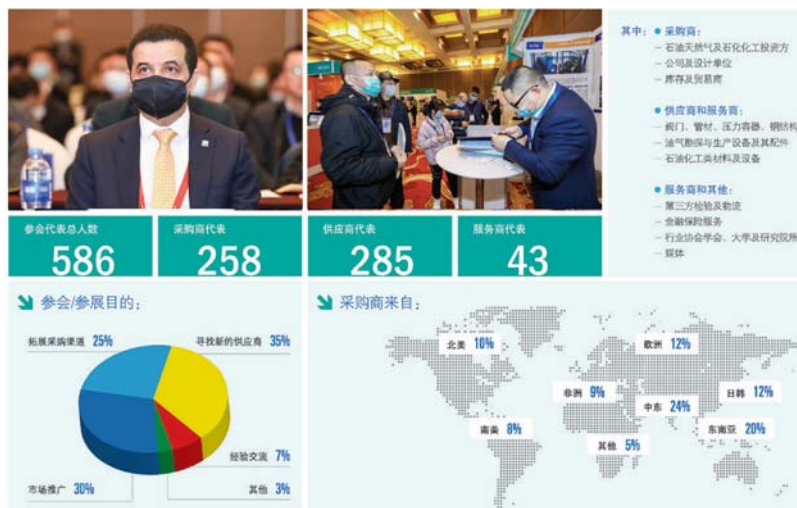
参会代表总人数
586

采购商代表
258

供应商代表
285

服务商代表
43

其中：
● 采购商：
- 石油天然气及石化化工投资方
- 公司及设计单位
- 库存及贸易商

● 供应商和服务商：
- 阀门、管材、压力容器、钢结构
- 油气勘探与生产设备及其配件
- 石油化工类材料及设备

● 服务商和其他：
- 第三方检验及物流
- 金融保险服务
- 行业协会学会、大学及研究院所
- 媒体

参会/参展目的：

拓展采购渠道 25%
寻找新的供应商 35%
经验交流 7%
市场推广 30%
其他 3%

采购商来自：

北美 10%
欧洲 12%
非洲 9%
中东 24%
日韩 12%
南美 8%
其他 5%
东南亚 20%